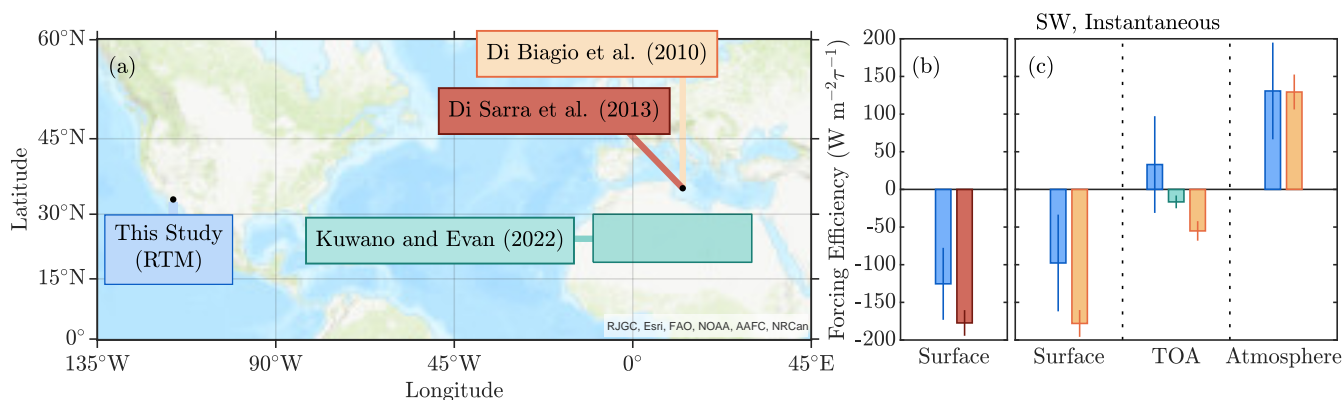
(a)

60°N
45°N
30°N
15°N
0°

Latitude

135°W 90°W 45°W 0° 45°E

Longitude

Di Biagio et al. (2010)

Di Sarra et al. (2013)

This Study (RTM)

Kuwano and Evan (2022)

RJGC, Esri, FAO, NOAA, AAFC, NRCan

SW, Instantaneous

(b)

(c)

Forcing Efficiency (W m$^{-2}\tau^{-1}$)

200
150
100
50
0
-50
-100
-150
-200

Surface

Surface TOA Atmosphere